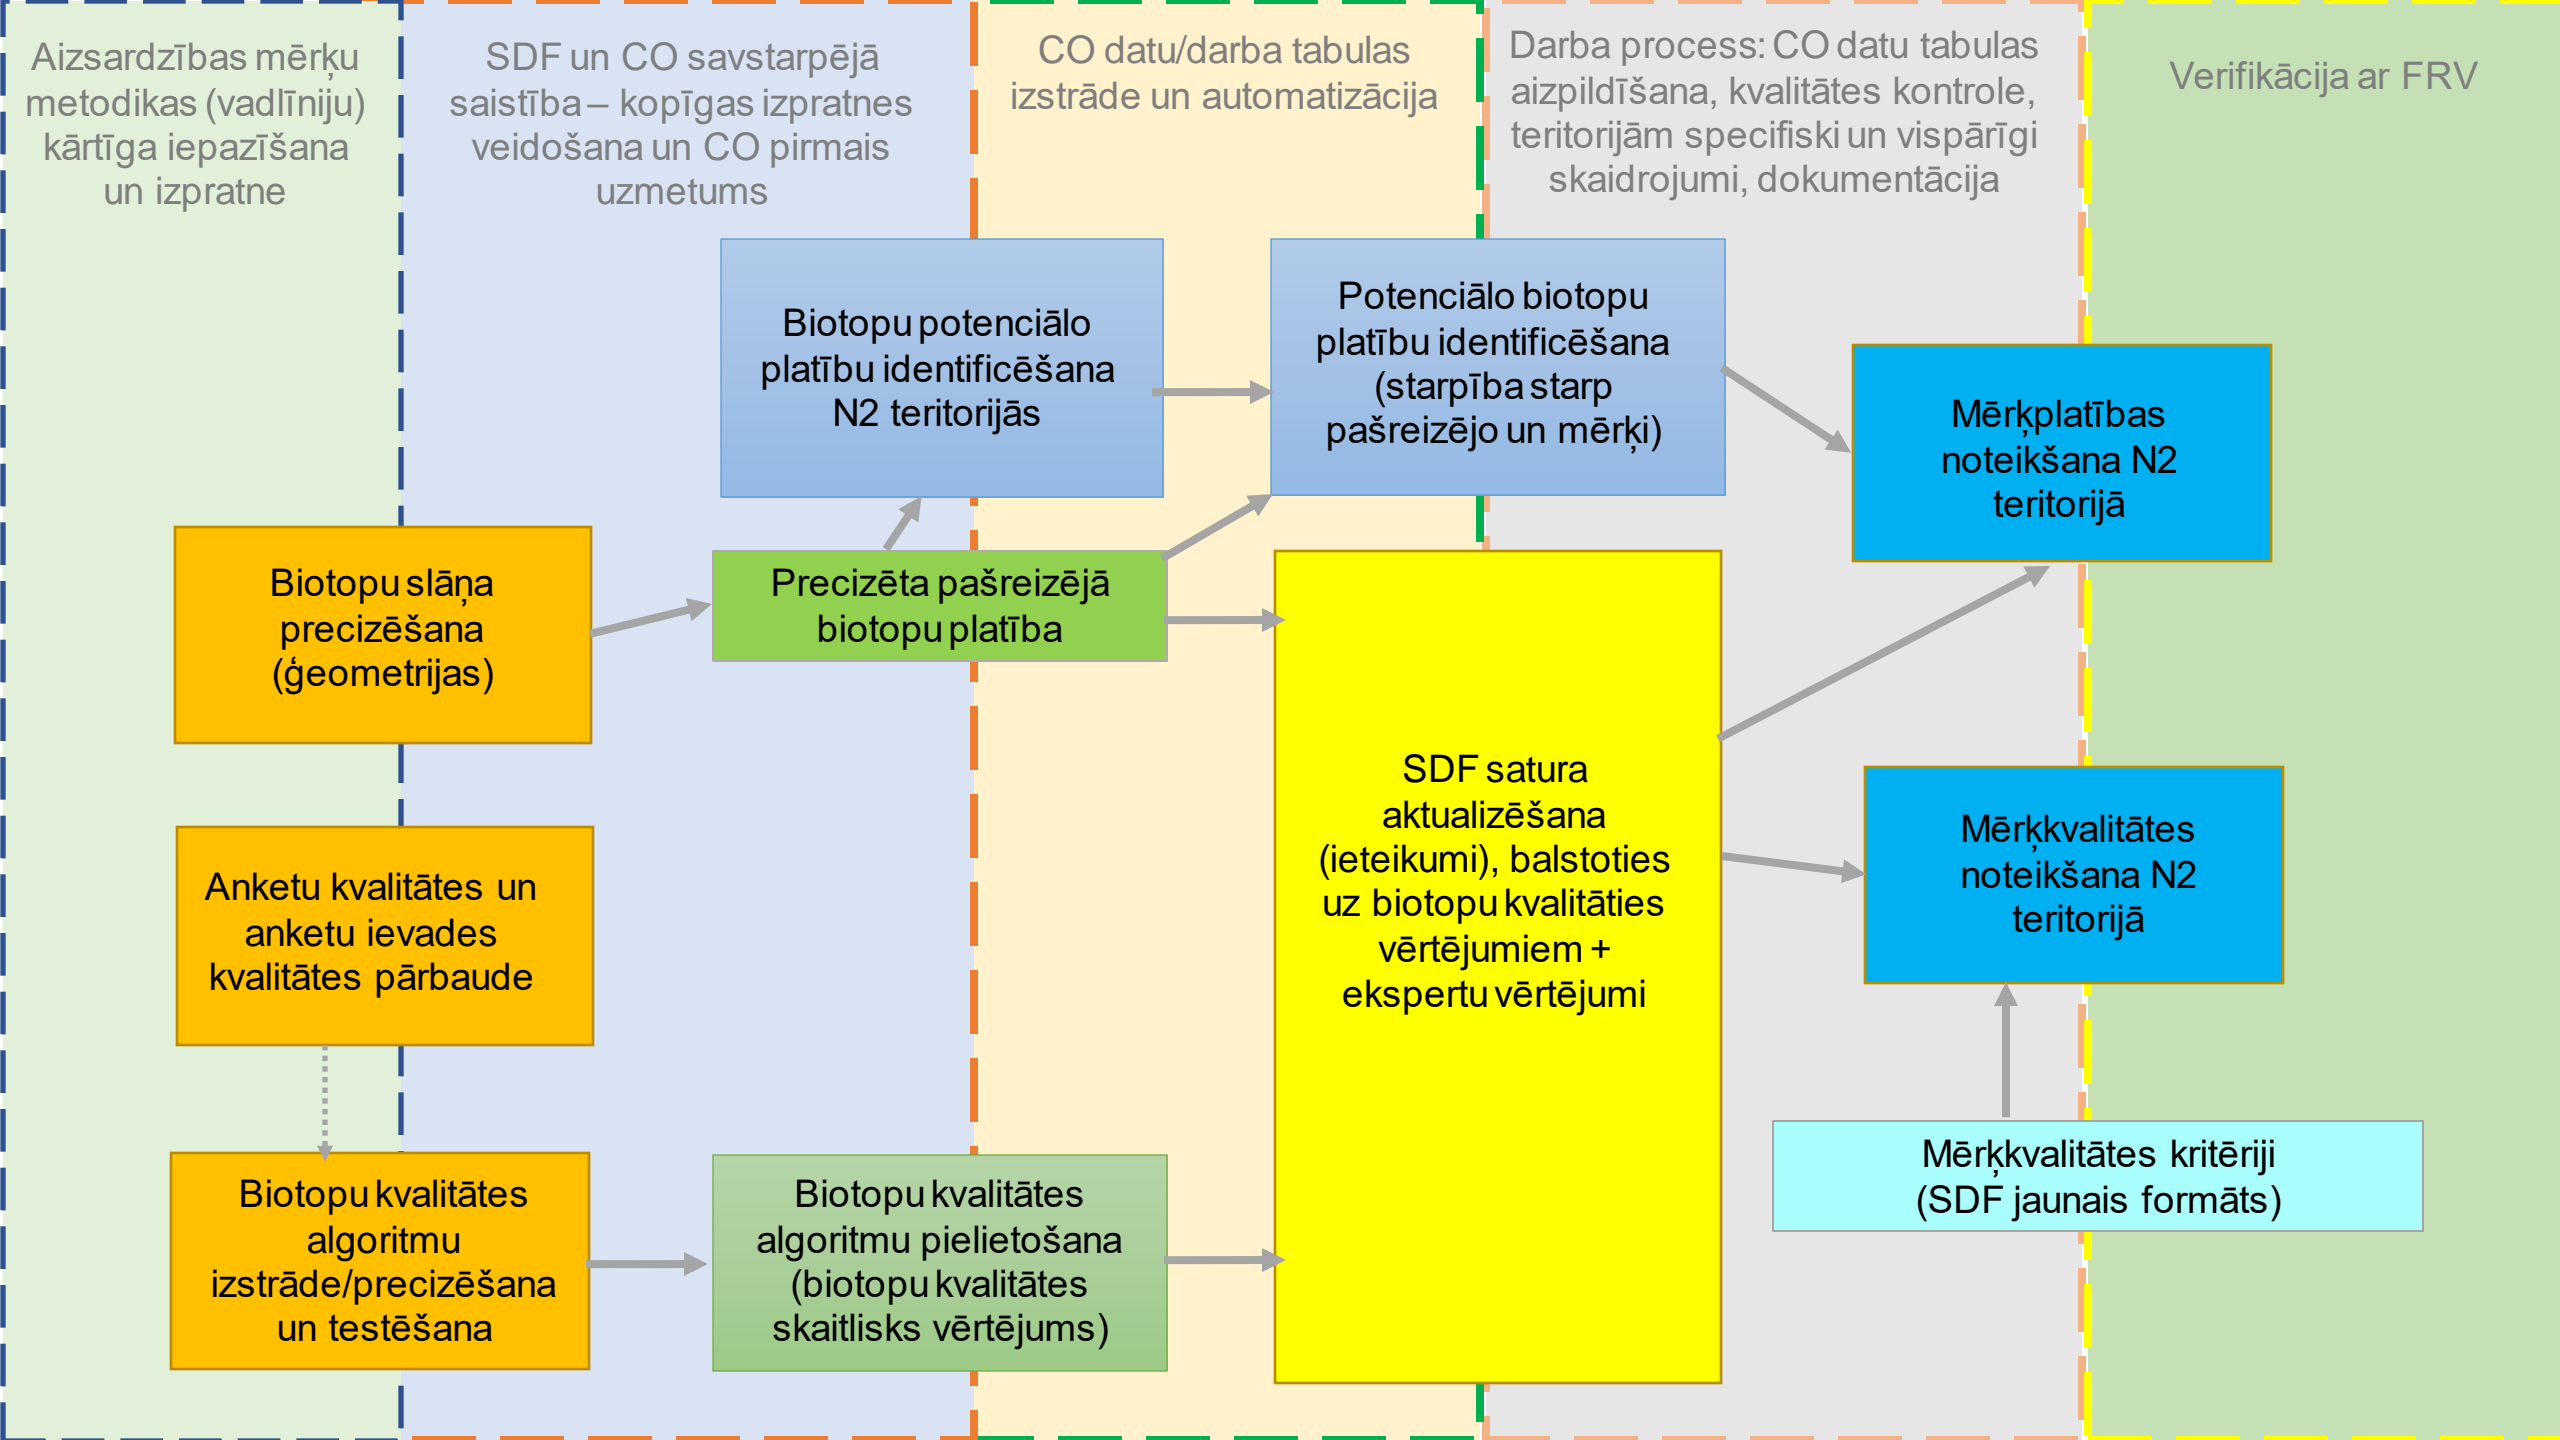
Aizsardzības mērķu metodikas (vadlīniju) kārtīga iepazīšana un izpratne

SDF un CO savstarpējā saistība – kopīgas izpratnes veidošana un CO pirmais uzmetums

CO datu/darba tabulas izstrāde un automatizācija

Darba process: CO datu tabulas aizpildīšana, kvalitātes kontrole, teritorijām specifiski un vispārīgi skaidrojumi, dokumentācija

Verifikācija ar FRV

Biotopu potenciālo platību identificēšana N2 teritorijās

Potenciālo biotopu platību identificēšana (starpība starp pašreizējo un mērķi)

Mērķplatības noteikšana N2 teritorijā

Biotopu slāņa precizēšana (ģeometrijas)

Precizēta pašreizējā biotopu platība

SDF satura aktualizēšana (ieteikumi), balstoties uz biotopu kvalitāties vērtējumiem + ekspertu vērtējumi

Mērķkvalitātes noteikšana N2 teritorijā

Anketu kvalitātes un anketu ievades kvalitātes pārbaude

Mērķkvalitātes kritēriji (SDF jaunais formāts)

Biotopu kvalitātes algoritmu izstrāde/precizēšana un testēšana

Biotopu kvalitātes algoritmu pielietošana (biotopu kvalitātes skaitlisks vērtējums)